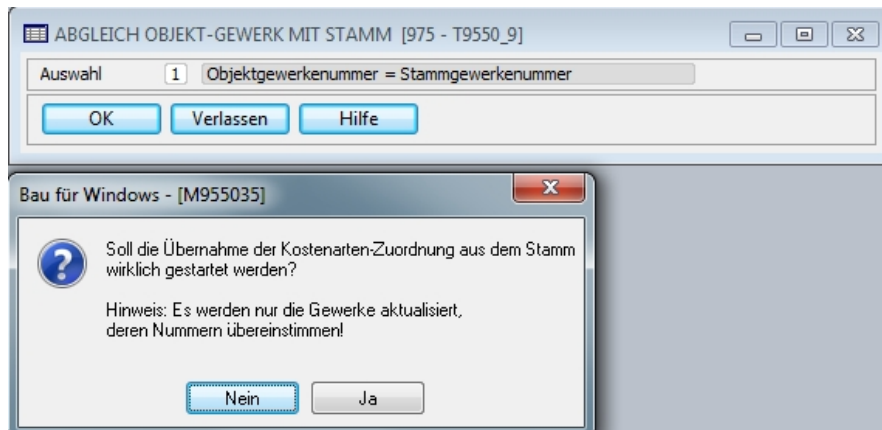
ABGLEICH OBJEKT-GEWERK MIT STAMM [975 - T9550_9]

Auswahl 1 Objektgewerkenummer = Stammgewerkenummer

OK Verlassen Hilfe

Bau für Windows - [M955035]

Soll die Übernahme der Kostenarten-Zuordnung aus dem Stamm wirklich gestartet werden?

Hinweis: Es werden nur die Gewerke aktualisiert, deren Nummern übereinstimmen!

Nein Ja